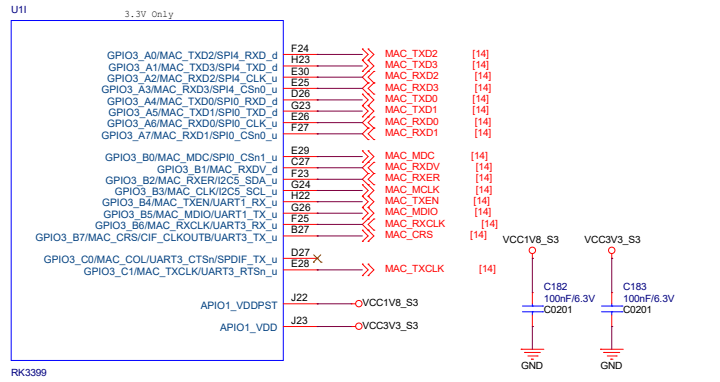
U1I

3.3V Only

GPIO3_A0/MAC_TXD2/SPI4_RXD_d F24 MAC_TXD2 [14]
GPIO3_A1/MAC_TXD3/SPI4_TXD_d H23 MAC_TXD3 [14]
GPIO3_A2/MAC_RXD2/SPI4_CLK_u E30 MAC_RXD2 [14]
GPIO3_A3/MAC_RXD3/SPI4_CSn0_u E25 MAC_RXD3 [14]
GPIO3_A4/MAC_TXD0/SPI0_RXD_u D26 MAC_TXD0 [14]
GPIO3_A5/MAC_TXD1/SPI0_TXD_u G23 MAC_TXD1 [14]
GPIO3_A6/MAC_RXD0/SPI0_CLK_u E26 MAC_RXD0 [14]
GPIO3_A7/MAC_RXD1/SPI0_CSn0_u F27 MAC_RXD1 [14]

GPIO3_B0/MAC_MDC/SPI0_CSn1_u E29 MAC_MDC [14]
GPIO3_B1/MAC_RXDV_d C27 MAC_RXDV [14]
GPIO3_B2/MAC_RXER/I2C5_SDA_u F23 MAC_RXER [14]
GPIO3_B3/MAC_CLK/I2C5_SCL_u G24 MAC_MCLK [14]
GPIO3_B4/MAC_TXEN/UART1_RX_u H22 MAC_TXEN [14]
GPIO3_B5/MAC_MDIO/UART1_TX_u G26 MAC_MDIO [14]
GPIO3_B6/MAC_RXCLK/UART3_RX_u F25 MAC_RXCLK [14]
GPIO3_B7/MAC_CRS/CIF_CLKOUTB/UART3_TX_u B27 MAC_CRS [14]

GPIO3_C0/MAC_COL/UART3_CTSn/SPDIF_TX_u D27
GPIO3_C1/MAC_TXCLK/UART3_RTSn_u E28 MAC_TXCLK [14]

APIO1_VDDPST J22 VCC1V8_S3
APIO1_VDD J23 VCC3V3_S3

RK3399

VCC1V8_S3
C182
100nF/6.3V
C0201
GND

VCC3V3_S3
C183
100nF/6.3V
C0201
GND